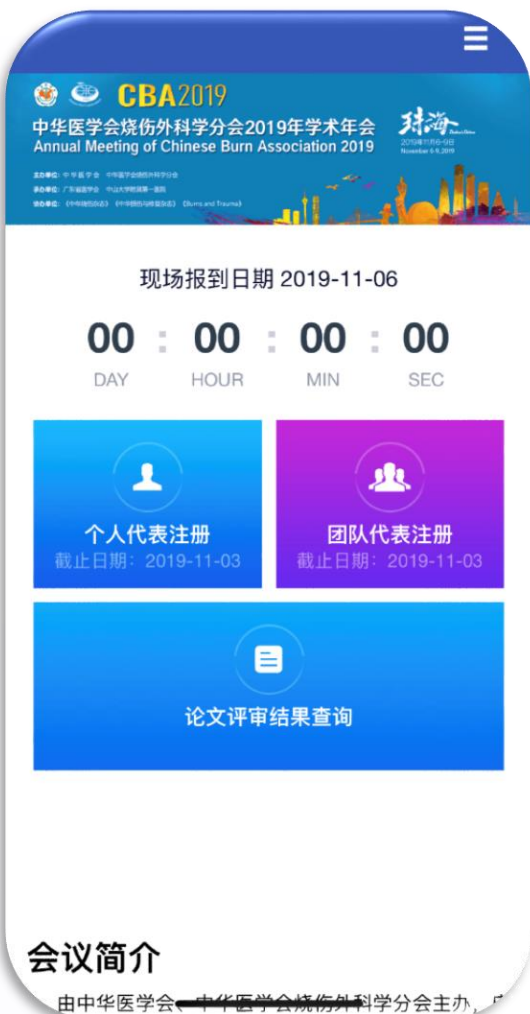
CBA2019
中华医学会烧伤外科学分会2019年学术年会
Annual Meeting of Chinese Burn Association 2019

主办单位：中华医学会　中华医学会烧伤外科学分会
承办单位：广东省医学会　中山大学附属第一医院
协办单位：《中华烧伤杂志》《中华损伤与修复杂志》《Burns and Trauma》

珠海
2019年11月6-9日
November 6-9, 2019

现场报到日期 2019-11-06

| 00 | 00 | 00 | 00 |
|---|---|---|---|
| DAY | HOUR | MIN | SEC |

个人代表注册
截止日期：2019-11-03

团队代表注册
截止日期：2019-11-03

论文评审结果查询

会议简介

由中华医学会、中华医学会烧伤外科学分会主办，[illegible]